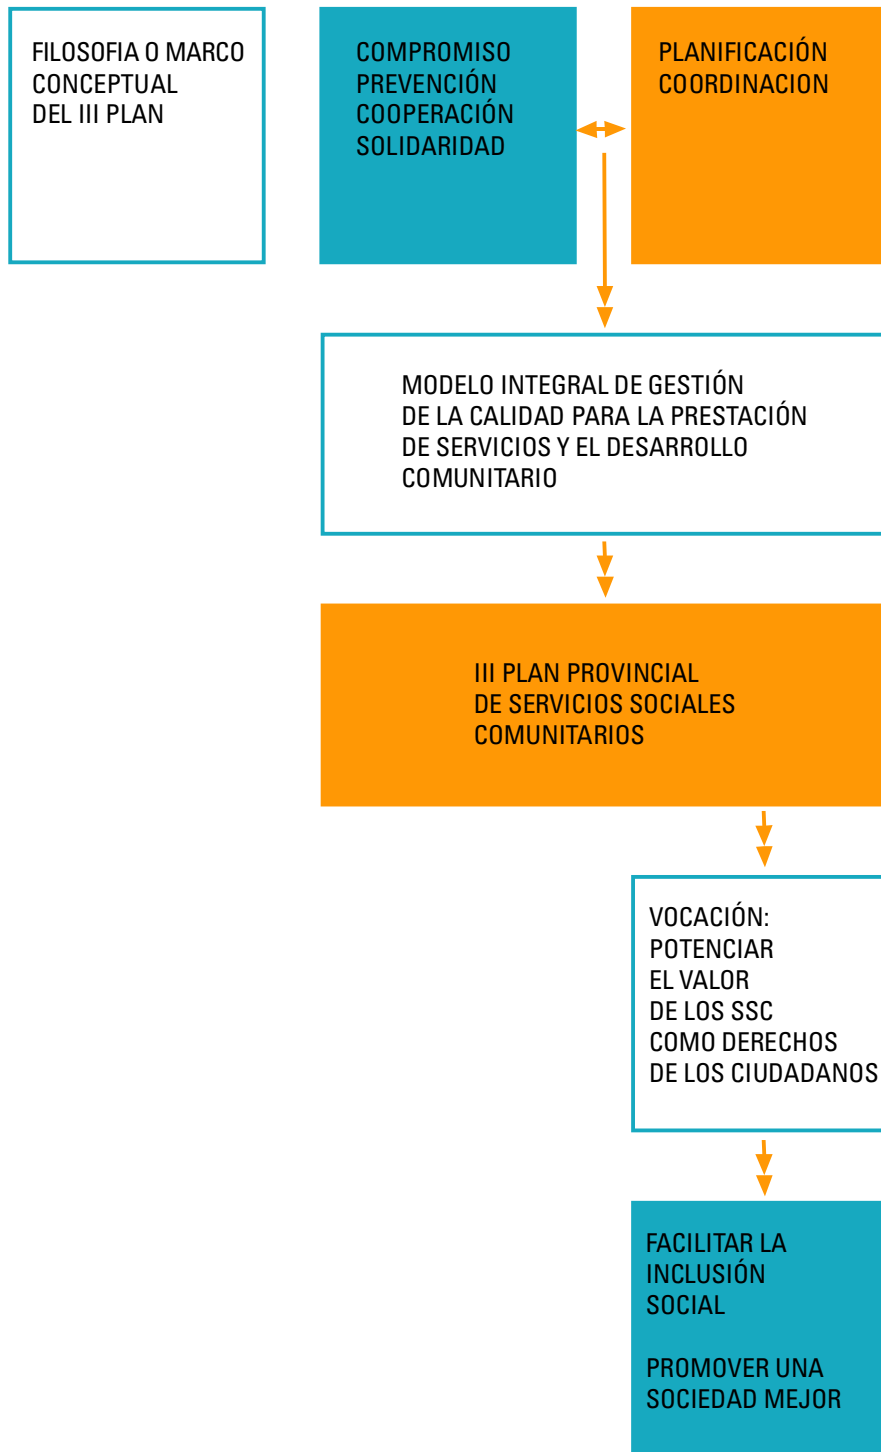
FILOSOFIA O MARCO CONCEPTUAL DEL III PLAN

COMPROMISO
PREVENCIÓN
COOPERACIÓN
SOLIDARIDAD

PLANIFICACIÓN
COORDINACION

MODELO INTEGRAL DE GESTIÓN DE LA CALIDAD PARA LA PRESTACIÓN DE SERVICIOS Y EL DESARROLLO COMUNITARIO

III PLAN PROVINCIAL DE SERVICIOS SOCIALES COMUNITARIOS

VOCACIÓN: POTENCIAR EL VALOR DE LOS SSC COMO DERECHOS DE LOS CIUDADANOS

FACILITAR LA INCLUSIÓN SOCIAL

PROMOVER UNA SOCIEDAD MEJOR